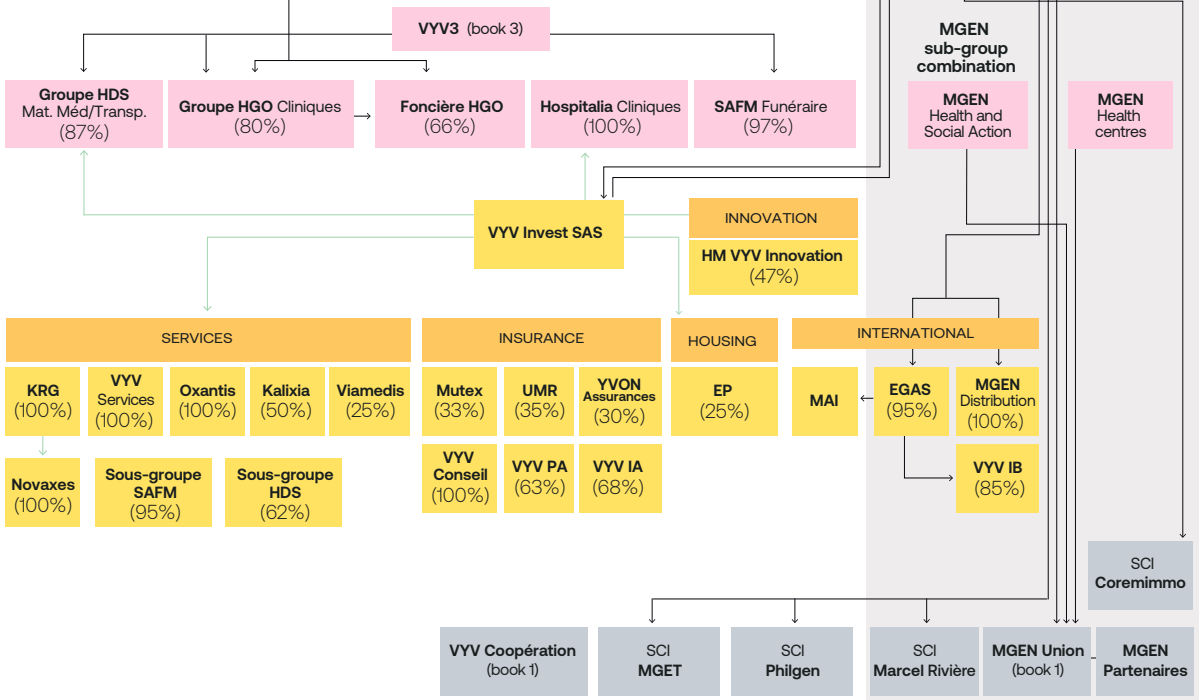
VYV3 (book 3)

MGEN sub-group combination

Groupe HDS Mat. Méd/Transp. (87%)

Groupe HGO Cliniques (80%)

Foncière HGO (66%)

Hospitalia Cliniques (100%)

SAFM Funéraire (97%)

MGEN Health and Social Action

MGEN Health centres

VYV Invest SAS

INNOVATION

HM VYV Innovation (47%)

SERVICES

KRG (100%)

VYV Services (100%)

Oxantis (100%)

Kalixia (50%)

Viamedis (25%)

Novaxes (100%)

Sous-groupe SAFM (95%)

Sous-groupe HDS (62%)

INSURANCE

Mutex (33%)

UMR (35%)

YVON Assurances (30%)

VYV Conseil (100%)

VYV PA (63%)

VYV IA (68%)

HOUSING

EP (25%)

INTERNATIONAL

MAI

EGAS (95%)

MGEN Distribution (100%)

VYV IB (85%)

SCI Coremimmo

VYV Coopération (book 1)

SCI MGET

SCI Philgen

SCI Marcel Rivière

MGEN Union (book 1)

MGEN Partenaires